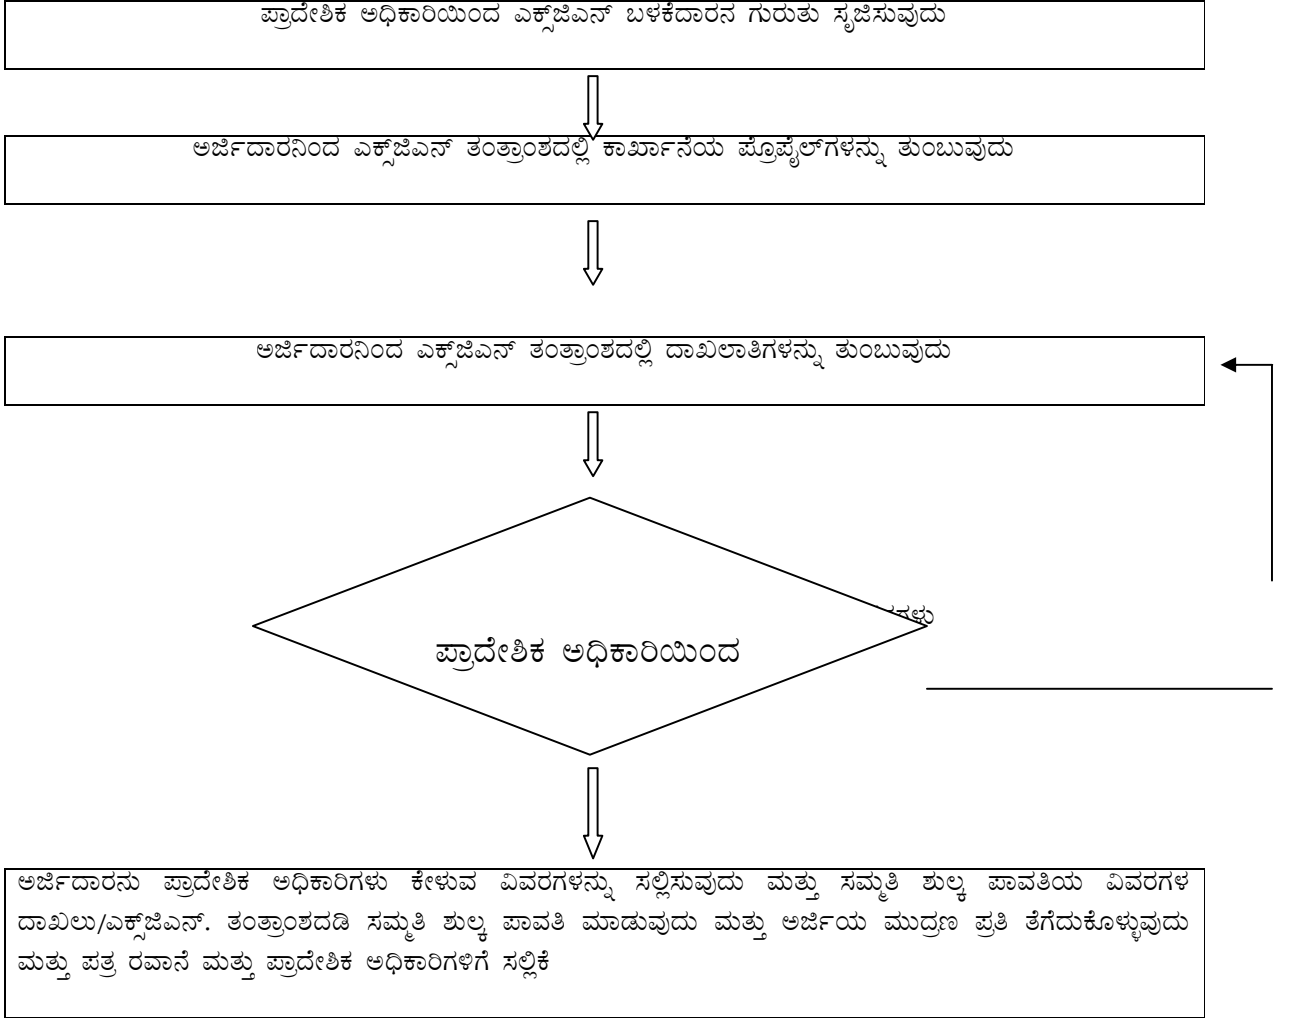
ಪ್ರಾದೇಶಿಕ ಅಧಿಕಾರಿಯಿಂದ ಎಕ್ಸ್‌ಜಿಎನ್ ಬಳಕೆದಾರನ ಗುರುತು ಸೃಜಿಸುವುದು

ಅರ್ಜಿದಾರನಿಂದ ಎಕ್ಸ್‌ಜಿಎನ್ ತಂತ್ರಾಂಶದಲ್ಲಿ ಕಾರ್ಖಾನೆಯ ಪ್ರೊಫೈಲ್‌ಗಳನ್ನು ತುಂಬುವುದು

ಅರ್ಜಿದಾರನಿಂದ ಎಕ್ಸ್‌ಜಿಎನ್ ತಂತ್ರಾಂಶದಲ್ಲಿ ದಾಖಲಾತಿಗಳನ್ನು ತುಂಬುವುದು

ಪ್ರಾದೇಶಿಕ ಅಧಿಕಾರಿಯಿಂದ

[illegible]ಗಳು

ಅರ್ಜಿದಾರನು ಪ್ರಾದೇಶಿಕ ಅಧಿಕಾರಿಗಳು ಕೇಳುವ ವಿವರಗಳನ್ನು ಸಲ್ಲಿಸುವುದು ಮತ್ತು ಸಮ್ಮತಿ ಶುಲ್ಕ ಪಾವತಿಯ ವಿವರಗಳ ದಾಖಲು/ಎಕ್ಸ್‌ಜಿಎನ್. ತಂತ್ರಾಂಶದಡಿ ಸಮ್ಮತಿ ಶುಲ್ಕ ಪಾವತಿ ಮಾಡುವುದು ಮತ್ತು ಅರ್ಜಿಯ ಮುದ್ರಣ ಪ್ರತಿ ತೆಗೆದುಕೊಳ್ಳುವುದು ಮತ್ತು ಪತ್ರ ರವಾನೆ ಮತ್ತು ಪ್ರಾದೇಶಿಕ ಅಧಿಕಾರಿಗಳಿಗೆ ಸಲ್ಲಿಕೆ